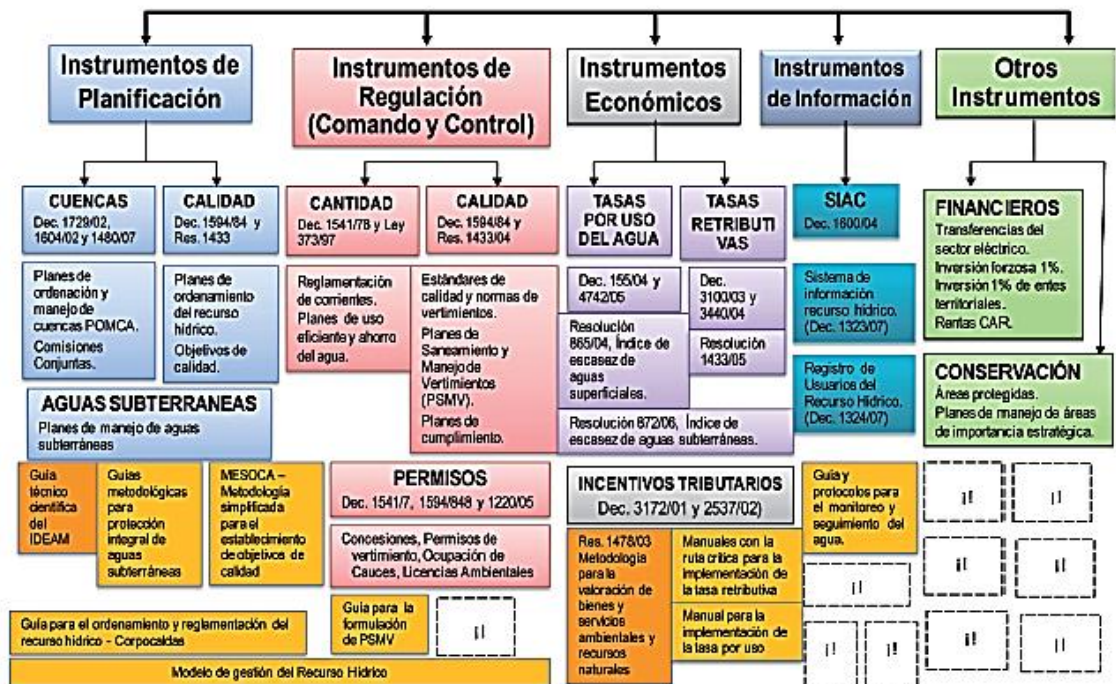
Instrumentos de Planificación

Instrumentos de Regulación (Comando y Control)

Instrumentos Económicos

Instrumentos de Información

Otros Instrumentos

CUENCAS
Dec. 1729/02, 1604/02 y 1480/07

CALIDAD
Dec. 1594/84 y Res. 1433

Planes de ordenación y manejo de cuencas POMCA.
Comisiones Conjuntas.

Planes de ordenamiento del recurso hídrico.
Objetivos de calidad.

AGUAS SUBTERRANEAS
Planes de manejo de aguas subterráneas

CANTIDAD
Dec. 1541/78 y Ley 373/97

CALIDAD
Dec. 1594/84 y Res. 1433/04

Reglamentación de corrientes.
Planes de uso eficiente y ahorro del agua.

Estándares de calidad y normas de vertimientos.
Planes de Saneamiento y Manejo de Vertimientos (PSMV).
Planes de cumplimiento.

TASAS POR USO DEL AGUA

TASAS RETRIBUTIVAS

Dec. 155/04 y 4742/05

Dec. 3100/03 y 3440/04

Resolución 865/04, Índice de escasez de aguas superficiales.

Resolución 1433/05

Resolución 872/06, Índice de escasez de aguas subterráneas.

SIAC
Dec. 1600/04

Sistema de información recurso hídrico. (Dec. 1323/07)

Registro de Usuarios del Recurso Hídrico. (Dec. 1324/07)

FINANCIEROS
Transferencias del sector eléctrico.
Inversión forzosa 1%.
Inversión 1% de entes territoriales.
Rentas CAR.

CONSERVACIÓN
Áreas protegidas.
Planes de manejo de áreas de importancia estratégica.

Guía técnico científica del IDEAM

Guías metodológicas para protección integral de aguas subterráneas

MESOCA – Metodología simplificada para el establecimiento de objetivos de calidad

PERMISOS
Dec. 1541/7, 1594/848 y 1220/05

Concesiones, Permisos de vertimiento, Ocupación de Cauces, Licencias Ambientales

INCENTIVOS TRIBUTARIOS
Dec. 3172/01 y 2537/02)

Res. 1478/03 Metodología para la valoración de bienes y servicios ambientales y recursos naturales

Manuales con la ruta crítica para la implementación de la tasa retributiva

Manual para la implementación de la tasa por uso

Guía y protocolos para el monitoreo y seguimiento del agua.

Guía para el ordenamiento y reglamentación del recurso hídrico - Corpocaldas

Guía para la formulación de PSMV

Modelo de gestión del Recurso Hídrico